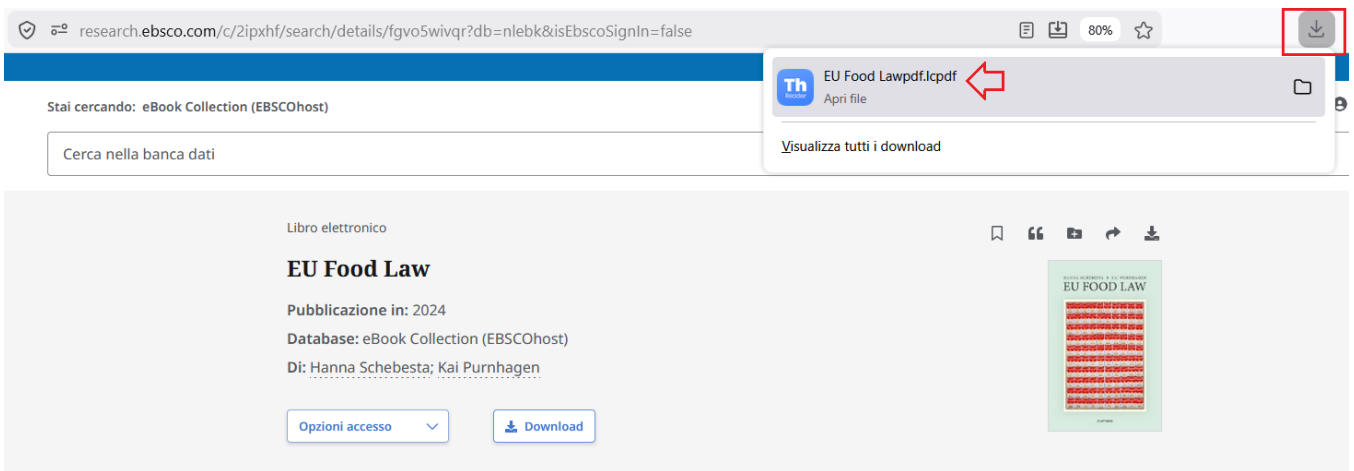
research.ebsco.com/c/2ipxhf/search/details/fgvo5wivqr?db=nlebk&isEbscoSignIn=false

80%

Th Reader

EU Food Lawpdf.lcpdf
Apri file

Visualizza tutti i download

Stai cercando: eBook Collection (EBSCOhost)

Cerca nella banca dati

Libro elettronico

EU Food Law

Pubblicazione in: 2024

Database: eBook Collection (EBSCOhost)

Di: Hanna Schebesta; Kai Purnhagen

Opzioni accesso

Download

HANNA SCHEBESTA & KAI PURNHAGEN
EU FOOD LAW